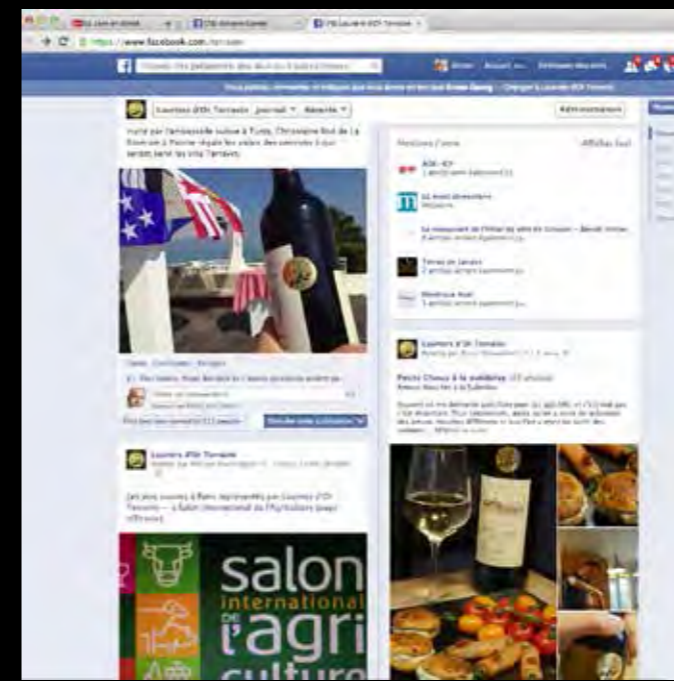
https://www.facebook.com/

Lauriers d'Or Terravin | Journal | Récents

Invité par l'ambassade suisse à Tunis, Christophe Bod de La Roche est à Pantelleria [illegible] Terravin.

Administrateurs

Mentions J'aime

Afficher tout

Lauriers d'Or Terravin

Petits Choux à la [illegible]

Lauriers d'Or Terravin

salon
international
de
l'agri
culture